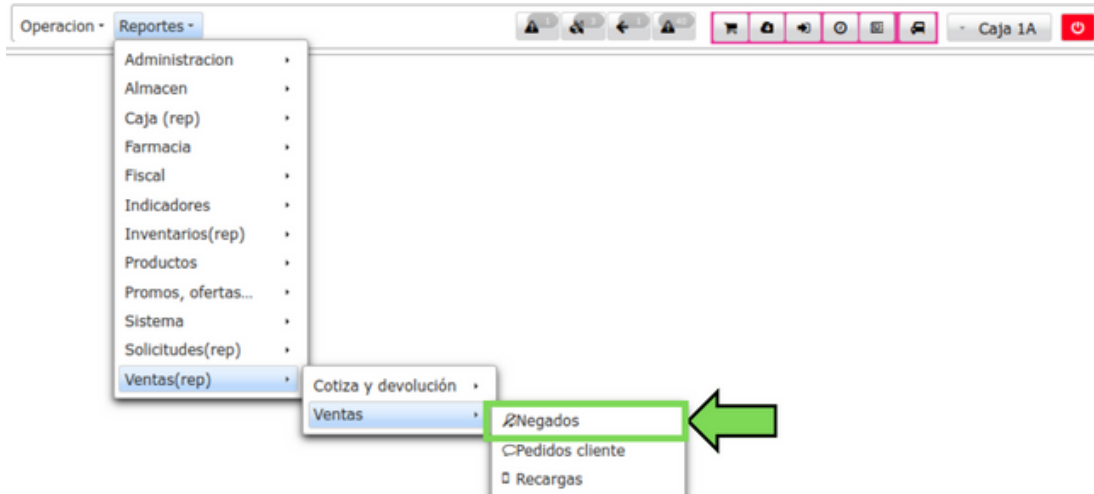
Operacion ▾ Reportes ▾

Caja 1A

Administracion ▸
Almacen ▸
Caja (rep) ▸
Farmacia ▸
Fiscal ▸
Indicadores ▸
Inventarios(rep) ▸
Productos ▸
Promos, ofertas... ▸
Sistema ▸
Solicitudes(rep) ▸
Ventas(rep) ▸

Cotiza y devolución ▸
Ventas ▸

Negados
Pedidos cliente
Recargas